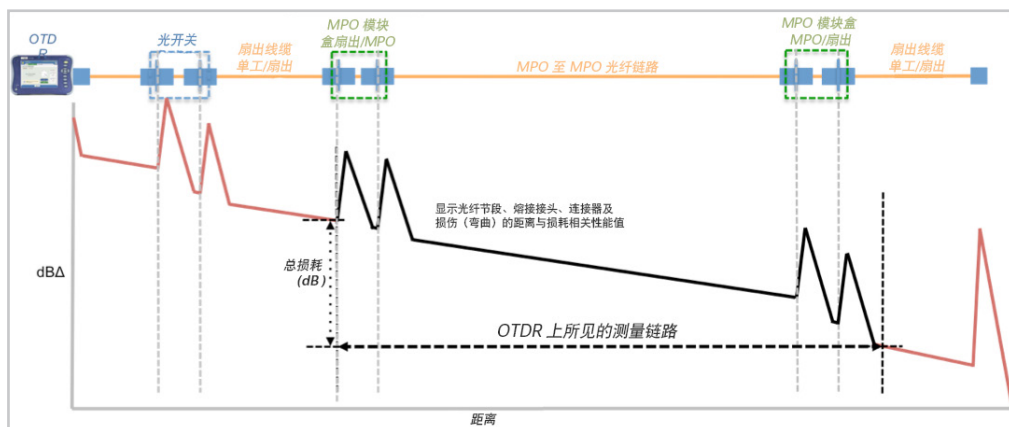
OTDR

光开关

扇出线缆单工/扇出

MPO 模块盒扇出/MPO

MPO 至 MPO 光纤链路

MPO 模块盒 MPO/扇出

扇出线缆单工/扇出

显示光纤节段、熔接接头、连接器及损伤（弯曲）的距离与损耗相关性能值

dBΔ

总损耗 (dB)

OTDR 上所见的测量链路

距离